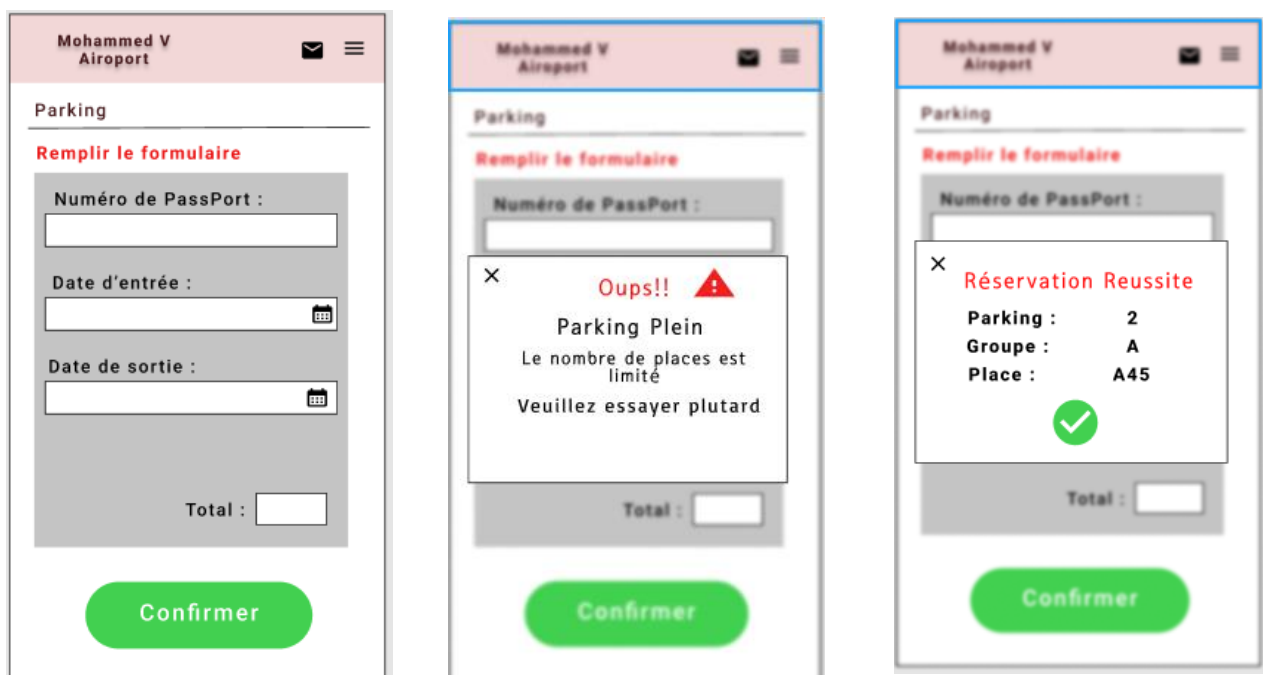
Mohammed V Airoport

Parking

Remplir le formulaire

Numéro de PassPort :

Date d'entrée :

Date de sortie :

Total :

Confirmer

Mohammed V Airoport

Parking

Remplir le formulaire

Numéro de PassPort :

×

Oups!!

Parking Plein

Le nombre de places est limité

Veuillez essayer plutard

Total :

Confirmer

Mohammed V Airoport

Parking

Remplir le formulaire

Numéro de PassPort :

×

Réservation Reussite

| | |
|---|---|
| Parking : | 2 |
| Groupe : | A |
| Place : | A45 |

Total :

Confirmer